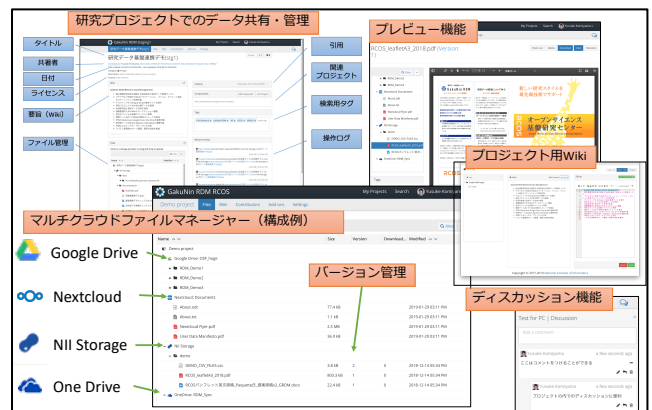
研究プロジェクトでのデータ共有・管理

タイトル

共著者

日付

ライセンス

要旨（Wiki）

ファイル管理

引用

関連プロジェクト

検索用タグ

操作ログ

プレビュー機能

RCOS_leaflet43_2018.pdf (Version 1)

プロジェクト用Wiki

マルチクラウドファイルマネージャー（構成例）

GakuNin RDM RCOS

My Projects Search Yusuke Komiyama

Demo project Files Wiki Contributors Add-ons Settings

Name Size Version Downloads Modified

Demo project

Google Drive: OSF_Yoge

RDM_Demo1

RDM_Demo2

RDM_Demo3

Nextcloud: Documents

4Doisl.xml 77.4 kB

4Doisl.xml 1.1 kB

Notebook Flyer.pdf 1

User Data Manifesto.pdf 56.9 kB

NII Storage

demo

SWMD_CSV_FILES.csv 5.8 kB 2

RCOS_leaflet43_2018.pdf 803.3 kB 1

RCOSパンフレット第三版.pdf 22.4 kB 1

OneDrive: RDM_Sync

Google Drive

Nextcloud

NII Storage

One Drive

バージョン管理

ディスカッション機能

Test for PC | Discussion

Yusuke Komiyama a few seconds ago

ここにコメントをつけることができます

Yusuke Komiyama a few seconds ago

プロジェクトの中でディスカッションが可能です